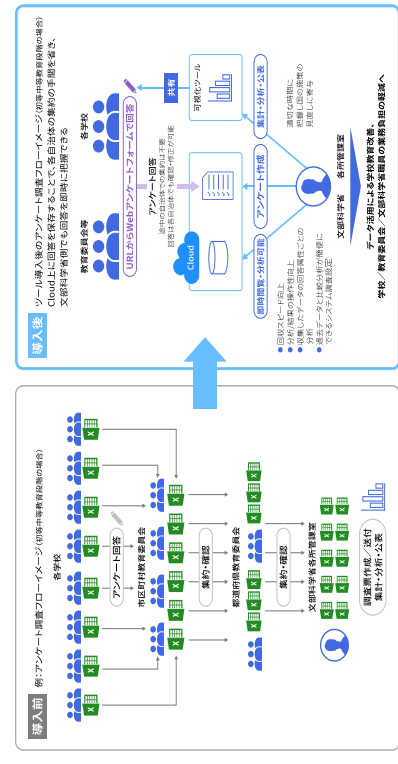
導入前

例：アンケート調査フローイメージ（初等中等教育段階の場合）

各学校

アンケート回答

市区町村教育委員会

集約・確認

都道府県教育委員会

集約・確認

文部科学省各所管課室

調査票作成／送付
集計・分析・公表

導入後

ツール導入後のアンケート調査フローイメージ（初等中等教育段階の場合）
Cloud上に回答を保存することで、各自治体の集約の手間を省き、文部科学省側でも回答を即時に把握できる

各学校

教育委員会等

URLからWebアンケートフォームで回答

アンケート回答
途中の自治体での集約は不要
回答は各自治体でも確認・修正が可能

Cloud

共有

可視化ツール

即時閲覧・分析可能

アンケート作成

集計・分析・公表

・回収スピード向上
・分析/結果の操作性向上
・収集したデータの回答属性ごとの分析
・過去データと比較分析が簡便にできるシステム調査設定

適切な時期に把握し国の施策の見直しに寄与

文部科学省
各所管課室

データ活用による学校教育改善、
学校／教育委員会／文部科学省職員の業務負担の軽減へ